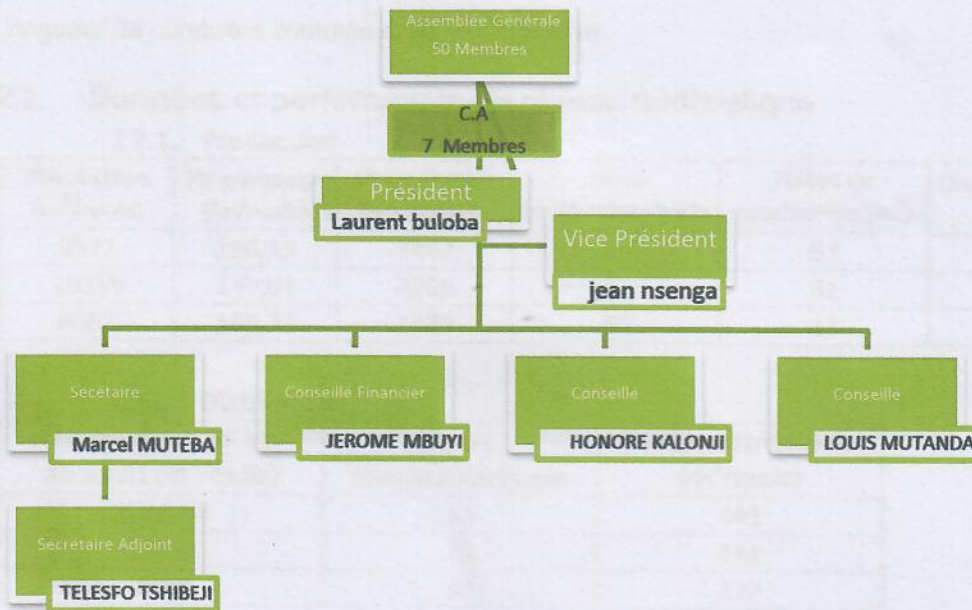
Assemblée Générale
50 Membres

C.A
7 Membres

Président
Laurent buloba

Vice Président
jean nsenga

Secétaire
Marcel MUTEBA

Conseille Financier
JEROME MBUYI

Conseillé
HONORE KALONJI

Conseillé
LOUIS MUTANDA

Secrétaire Adjoint
TELESFO TSHIBEJI